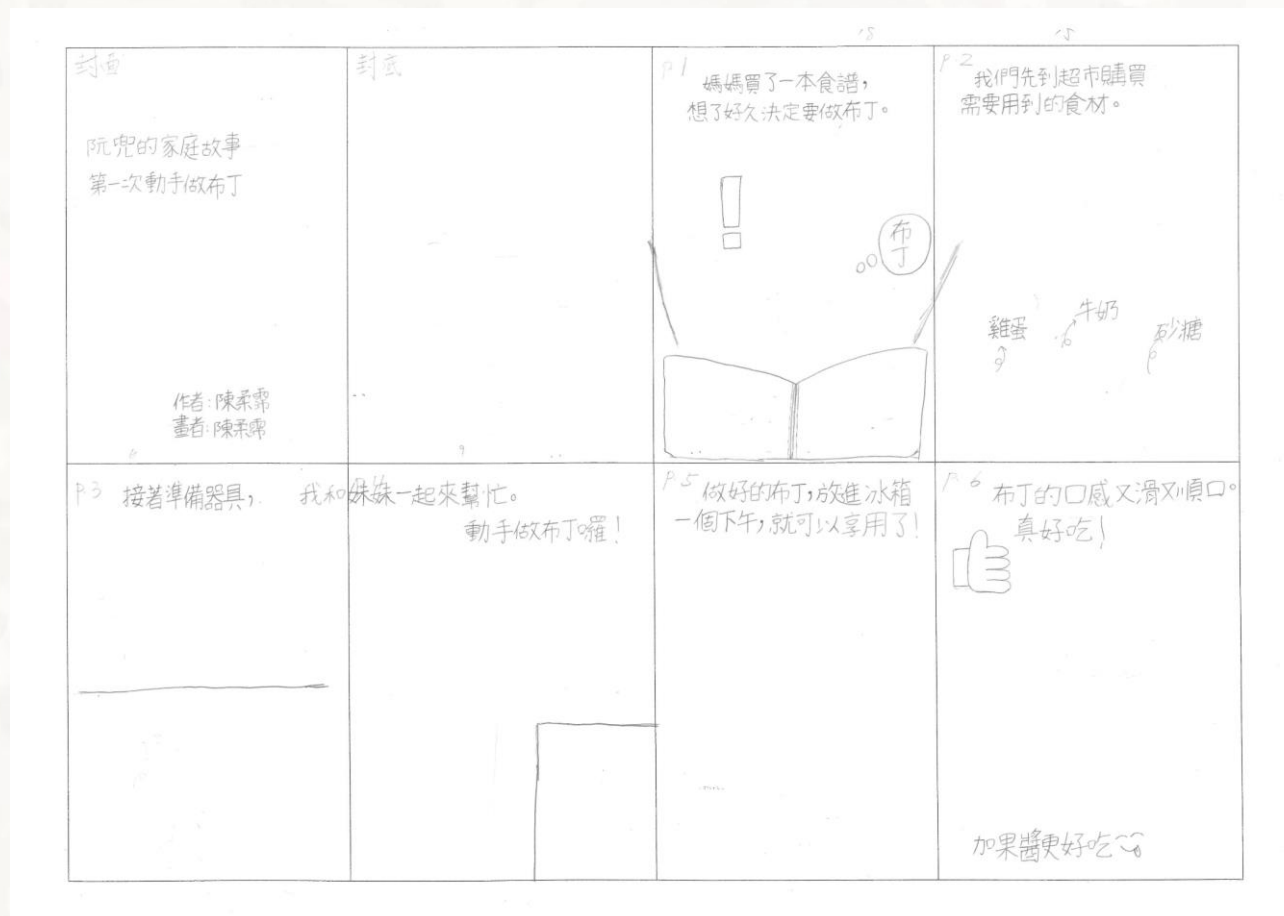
封面

阮兜的家庭故事
第一次動手做布丁

作者:陳柔霈
畫者:陳柔霈

封底

P1 媽媽買了一本食譜,想了好久決定要做布丁。

!

布丁

P2 我們先到超市購買需要用到的食材。

雞蛋

牛奶

砂糖

P3 接著準備器具, 我和

P4 妹妹一起來幫忙。
動手做布丁囉!

P5 做好的布丁,放進冰箱一個下午,就可以享用了!

P6 布丁的口感又滑又順口。
真好吃!

加果醬更好吃